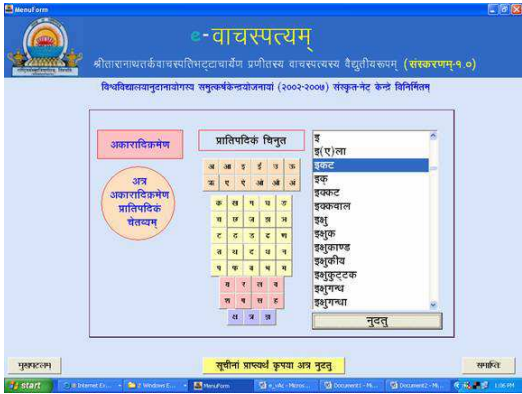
MenuForm

e-वाचस्पत्यम्
श्रीतारानाथतर्कवाचस्पतिभट्टाचार्येण प्रणीतस्य वाचस्पत्यस्य वैद्युतीयरूपम् (संस्करणम्-१.०)

विश्वविद्यालयानुदानायोगस्य समुत्कर्षकेन्द्रयोजनायां (२००२-२००७) संस्कृत-नेट केन्द्रे विनिर्मितम्

अकारादिक्रमेण

अत्र अकारादिक्रमेण प्रातिपदिकं चेतव्यम्

प्रातिपदिकं चिनुत

| अ | आ | इ | ई | उ | ऊ |
|---|---|---|---|---|---|
| ऋ | ए | ऐ | ओ | औ | अं |

| क | ख | ग | घ | ङ |
|---|---|---|---|---|
| च | छ | ज | झ | ञ |
| ट | ठ | ड | ढ | ण |
| त | थ | द | ध | न |
| प | फ | ब | भ | म |

| य | र | ल | व |
|---|---|---|---|
| श | ष | स | ह |

| क्ष | त्र | ज्ञ |
|---|---|---|

इ
इ(ए)ला
इकट
इक्
इक्कट
इक्कवाल
इक्षु
इक्षुक
इक्षुकाण्ड
इक्षुकीय
इक्षुकुट्टक
इक्षुगन्ध
इक्षुगन्धा

नुदत

मुख्यपटलम्

सूचीनां प्राप्त्यर्थं कृपया अत्र नुदत

समाप्तिः

start | e Internet Ex... | 2 Windows E... | MenuForm | e_VAC - Micros... | Document1 - Mi... | Document2 - Mi... | 1:06 PM